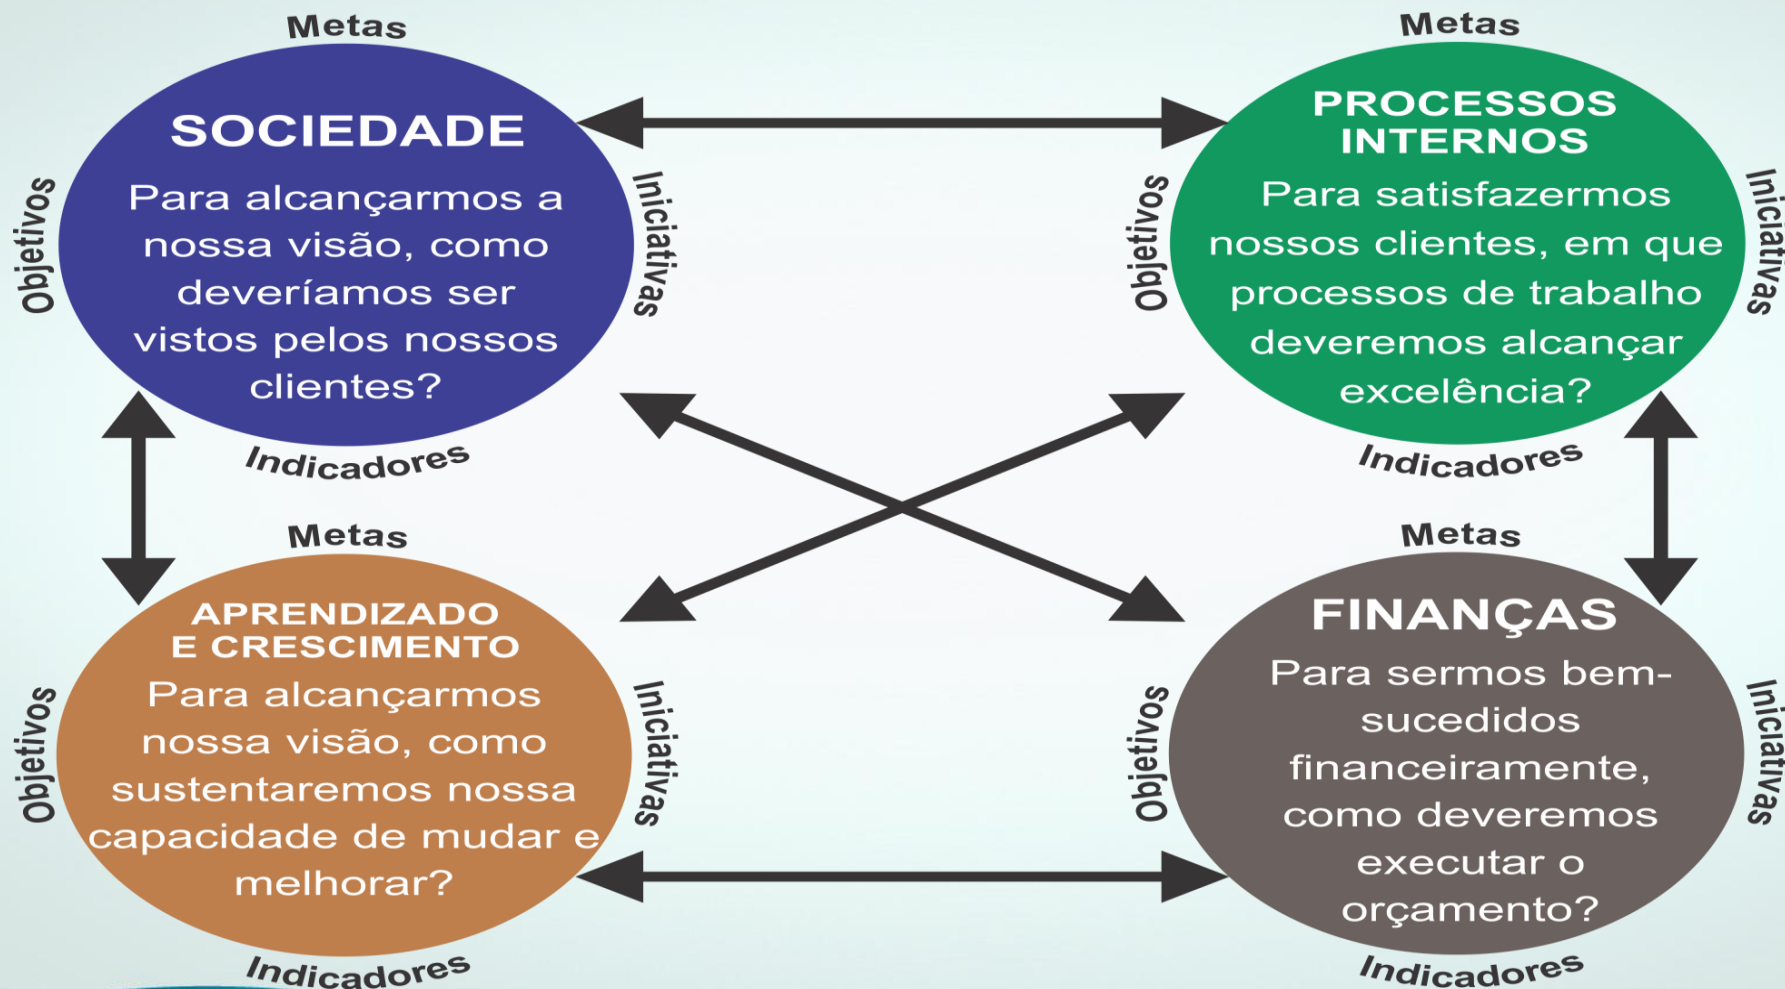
Metas

SOCIEDADE

Para alcançarmos a nossa visão, como deveríamos ser vistos pelos nossos clientes?

Objetivos

Iniciativas

Indicadores

Metas

PROCESSOS INTERNOS

Para satisfazermos nossos clientes, em que processos de trabalho deveremos alcançar excelência?

Objetivos

Iniciativas

Indicadores

Metas

APRENDIZADO E CRESCIMENTO

Para alcançarmos nossa visão, como sustentaremos nossa capacidade de mudar e melhorar?

Objetivos

Iniciativas

Indicadores

Metas

FINANÇAS

Para sermos bem-sucedidos financeiramente, como deveremos executar o orçamento?

Objetivos

Iniciativas

Indicadores